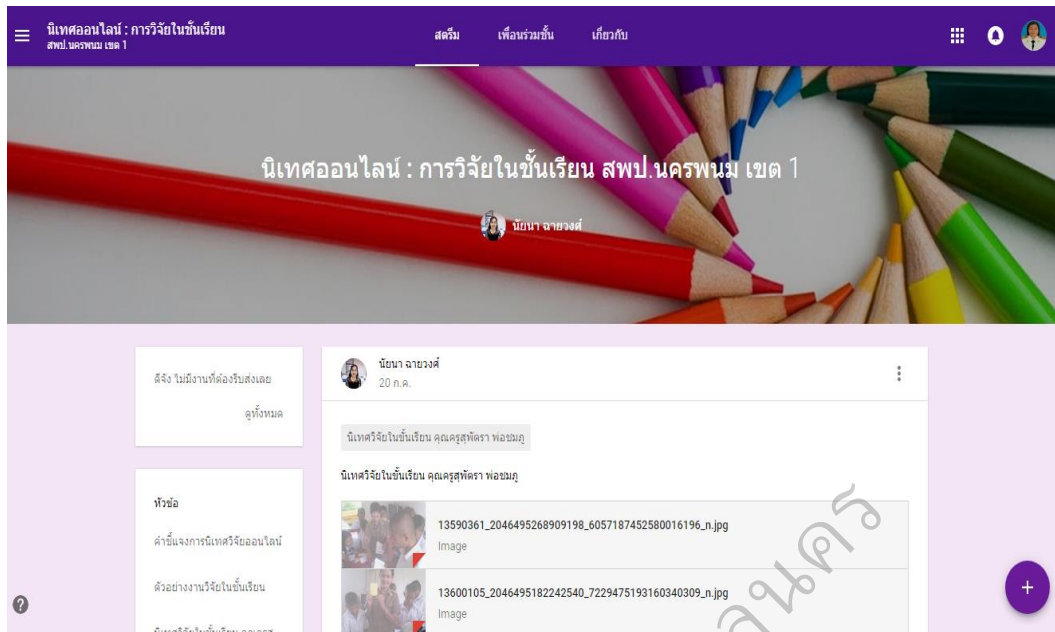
นิเทศออนไลน์ : การวิจัยในชั้นเรียน
สพป.นครพนม เขต 1

สตรีม
เพื่อนร่วมชั้น
เกี่ยวกับ

นิเทศออนไลน์ : การวิจัยในชั้นเรียน สพป.นครพนม เขต 1

นัยนา ฉายวงศ์

ดีจัง ไม่มีงานที่ต้องรีบส่งเลย

ดูทั้งหมด

หัวข้อ

คำชี้แจงการนิเทศวิจัยออนไลน์

ตัวอย่างงานวิจัยในชั้นเรียน

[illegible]

นัยนา ฉายวงศ์
20 ก.ค.

นิเทศวิจัยในชั้นเรียน คุณครูสุพัตรา พ่อชมภู

นิเทศวิจัยในชั้นเรียน คุณครูสุพัตรา พ่อชมภู

13590361_2046495268909198_6057187452580016196_n.jpg
Image

13600105_2046495182242540_7229475193160340309_n.jpg
Image

นคร